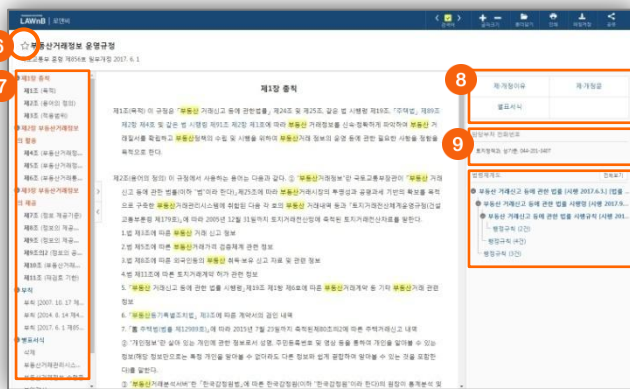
LAWnB | 로앤비

부동산거래정보 운영규정

국토교통부 훈령 제856호 일부개정 2017. 6. 1

6

7

8

9

제1장 총칙

제1장 총칙
제1조 (목적)
제2조 (용어의 정의)
제3조 (적용범위)
제2장 부동산거래정보의 협동
제4조 (부동산거래정...
제5조 (부동산거래정...
제6조 (부동산거래정...
제3장 부동산거래정보의 제공
제7조 (정보 제공기관)
제8조 (정보의 제공...
제9조 (정보의 제공...
제10조 (부동산거래...
제11조 (재검토기한)
부칙
부칙 (2017. 10. 17 제...
부칙 (2014. 6. 14 제...
부칙 (2017. 6. 1 제85...
별표서식
서식
부동산거래관리시스...

제1조(목적) 이 규정은 「부동산 거래신고 등에 관한 법률」 제24조 및 제25조, 같은 법 시행령 제19조, 「주택법」 제80조 제2항 제4조 및 같은 법 시행령 제91조 제2항 제1조에 따라 부동산 거래정보를 신속·정확하게 파악하여 부동산 거래질서를 확립하고 부동산정책의 수립 및 시행을 위하여 부동산거래 정보의 운영 등에 관한 필요한 사항을 정함을 목적으로 한다.

제2조(용어의 정의) 이 규정에서 사용하는 용어는 다음과 같다. ① "부동산거래정보"란 국토교통부장관이 "부동산 거래신고 등에 관한 법률"(이하 "법"이라 한다), 제25조에 따라 부동산거래시장의 투명성과 공정성에 기반이 확보를 목적으로 부동산거래관리시스템에 처리한 다음 각 호의 부동산 거래내역 등과 "토지거래전산화체계 운영규정(건설교통부훈령 제1793호)"에 따라 2005년 12월 31일까지 토지거래 전산화에 축적된 토지거래정보를 말한다.
1. 법 제3조에 따른 부동산 거래 신고 정보
2. 법 제5조에 따른 부동산거래가격 검증체계 관련 정보
3. 법 제8조에 따른 외국인등의 부동산 취득·보유 신고 자료 및 관련 정보
4. 법 제11조에 따른 토지거래허가 관련 정보
5. 「부동산 거래신고 등에 관한 법률 시행령」 제19조 제3항 제6호에 따른 부동산거래계약 등 기타 부동산거래 관련 정보
6. 「부동산등기특별조치법」 제3조에 따른 계약서의 검인 내역
7. 「주택법 시행령 제12989조」에 따라 2015년 7월 23일까지 축적된 제80조제2에 따른 주택거래신고 내역
② "개인정보"란 살아 있는 개인에 관한 정보로서 성명, 주민등록번호 및 영상 등을 통하여 개인을 알아볼 수 있는 정보(해당 정보만으로는 특정 개인을 알아볼 수 없더라도 다른 정보와 쉽게 결합하여 알아볼 수 있는 것을 포함한다)를 말한다.
③ "부동산거래분석시스템"은 "한국감정원"에 따른 한국감정원(이하 "한국감정원"이라 한다)의 원정이 통계분석 및

제·개정이유 | 제·개정문
별표서식

담당부서 전화번호
토지정책과 : 044-201-3407

법령체계도 전체보기
부동산 거래신고 등에 관한 법률 [시행 2017.6.1] (법률 ...
부동산 거래신고 등에 관한 법률 시행령 [시행 2017.9...
부동산 거래신고 등에 관한 법률 시행규칙 [시행 2017...
행정규칙 (2건)
행정규칙 (1건)
행정규칙 (3건)